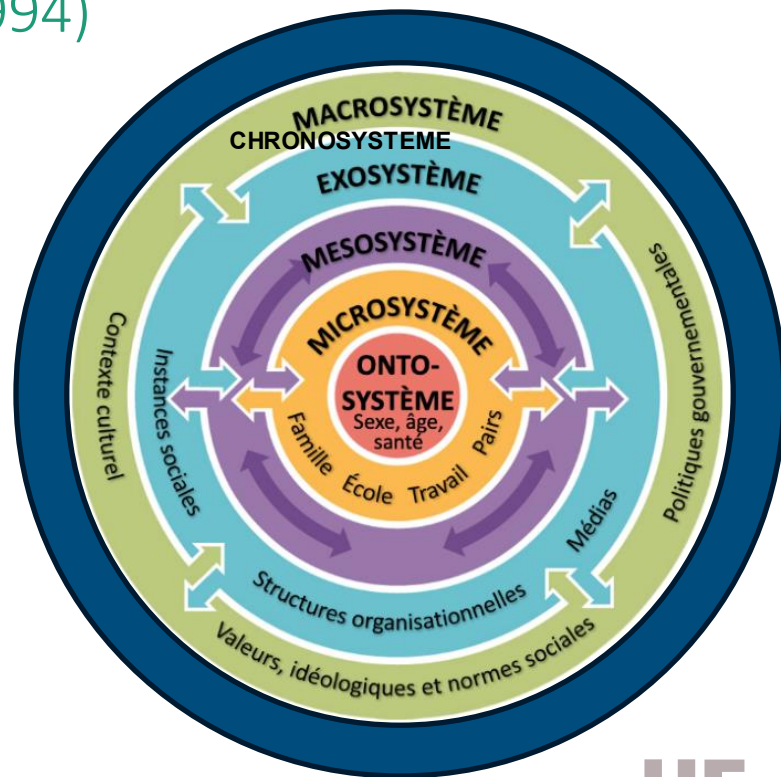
994)

MACROSYSTÈME
CHRONOSYSTEME
EXOSYSTÈME
MESOSYSTÈME
MICROSYSTÈME
ONTO-SYSTÈME
Sexe, âge, santé
Famille
École
Travail
Pairs
Instances sociales
Médias
Structures organisationnelles
Contexte culturel
Politiques gouvernementales
Valeurs, idéologiques et normes sociales